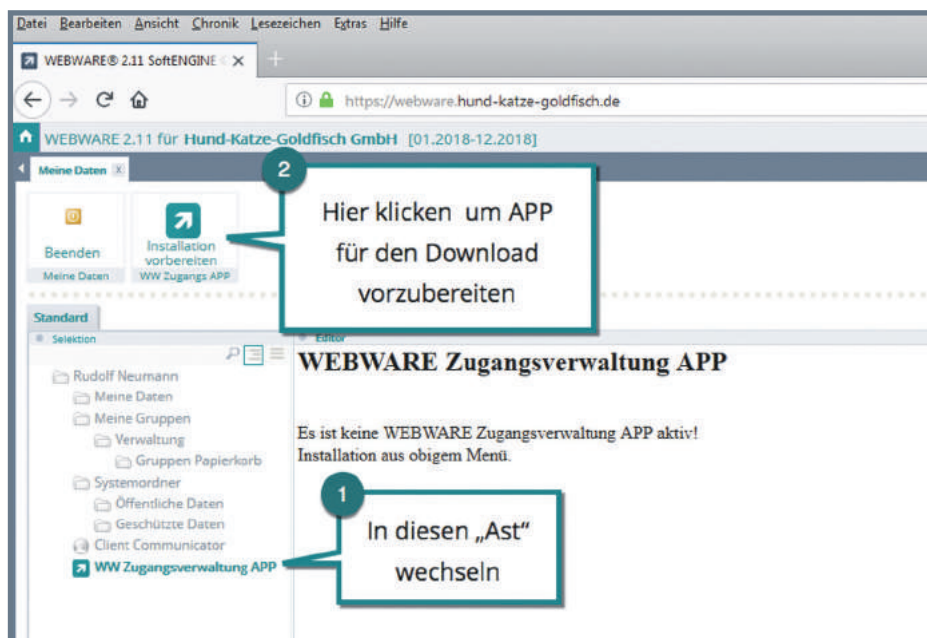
Datei Bearbeiten Ansicht Chronik Lesezeichen Extras Hilfe

WEBWARE® 2.11 SoftENGINE ×

https://webware.hund-katze-goldfisch.de

WEBWARE 2.11 für Hund-Katze-Goldfisch GmbH [01.2018-12.2018]

Meine Daten ×

Beenden
Meine Daten

Installation vorbereiten
WW Zugangs APP

2
Hier klicken um APP für den Download vorzubereiten

Standard
Selektion

Rudolf Neumann
Meine Daten
Meine Gruppen
Verwaltung
Gruppen Papierkorb
Systemordner
Öffentliche Daten
Geschützte Daten
Client Communicator
WW Zugangsverwaltung APP

Editor
WEBWARE Zugangsverwaltung APP

Es ist keine WEBWARE Zugangsverwaltung APP aktiv!
Installation aus obigem Menü.

1
In diesen „Ast" wechseln